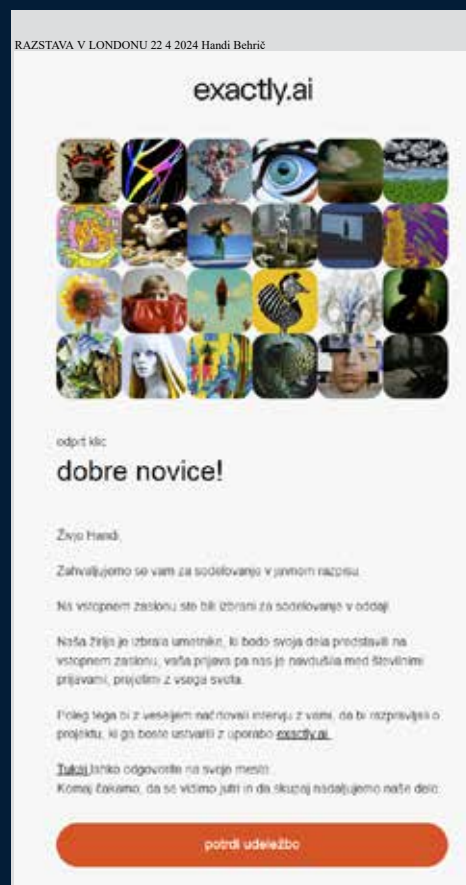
RAZSTAVA V LONDONU 22 4 2024 Handi Behrič

exactly.ai

odprt klic

dobre novice!

Živjo Handi,

Zahvaljujemo se vam za sodelovanje v javnem razpisu.

Na vstopnem zaslonu ste bili izbrani za sodelovanje v oddaji.

Naša žirija je izbrala umetnike, ki bodo svoja dela predstavili na vstopnem zaslonu, vaša prijava pa nas je navdušila med številnimi prijavami, prejetimi z vsega sveta.

Poleg tega bi z veseljem načrtovali intervju z vami, da bi razpravljali o projektu, ki ga boste ustvarili z uporabo exactly.ai.

Tukaj lahko odgovorite na svoje mesto.
Komaj čakamo, da se vidimo jutri in da skupaj nadaljujemo naše delo.

potrdi udeležbo